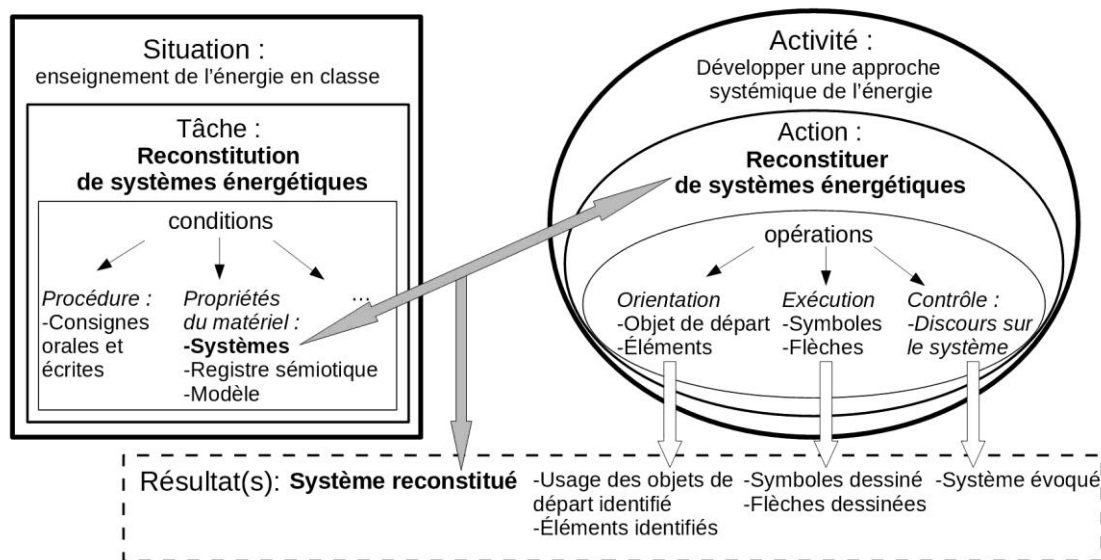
Situation :
enseignement de l'énergie en classe

Tâche :
**Reconstitution de systèmes énergétiques**

conditions

*Procédure :*
-Consignes orales et écrites

*Propriétés du matériel :*
**-Systèmes**
-Registre sémiotique
-Modèle

...

Activité :
Développer une approche systémique de l'énergie

Action :
**Reconstituer de systèmes énergétiques**

opérations

*Orientation*
-Objet de départ
-Éléments

*Exécution*
-Symboles
-Flèches

*Contrôle :*
*-Discours sur le système*

Résultat(s): **Système reconstitué**

-Usage des objets de départ identifié
-Éléments identifiés

-Symboles dessiné
-Flèches dessinées

-Système évoqué